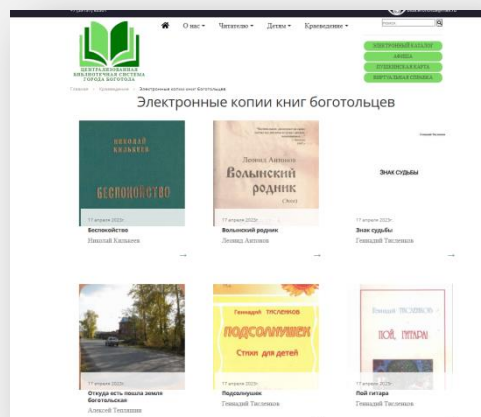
ЦЕНТРАЛИЗОВАННАЯ БИБЛИОТЕЧНАЯ СИСТЕМА ГОРОДА БОГОТОЛА

О нас ▾ Читателю ▾ Детям ▾ Краеведение ▾

ЭЛЕКТРОННЫЙ КАТАЛОГ
АФИША
ПУШКИНСКАЯ КАРТА
ВИРТУАЛЬНАЯ СПРАВКА

Главная > Краеведение > Электронные копии книг боготольцев

Электронные копии книг боготольцев

НИКОЛАЙ КАЛЬНОВ
БЕСПОКОЙСТВО
17 апреля 2023г.
Беспокойство
Николай Калькнов
→

Леонид Антонов
Волынский родник
17 апреля 2023г.
Волынский родник
Леонид Антонов
→

ЗНАК СУДЬБЫ
17 апреля 2023г.
Знак судьбы
Геннадий Тисленков
→

17 апреля 2023г.
Откуда есть пошла земле боготольская
Алексей Теплинин

Геннадий ТИСЛЕНКОВ
ПОДСОЛНУШЕК
Стихи для детей
17 апреля 2023г.
Подсолнушек
Геннадий Тисленков

ПОЙ, ГИТАРА
17 апреля 2023г.
Пой гитара
Геннадий Тисленков